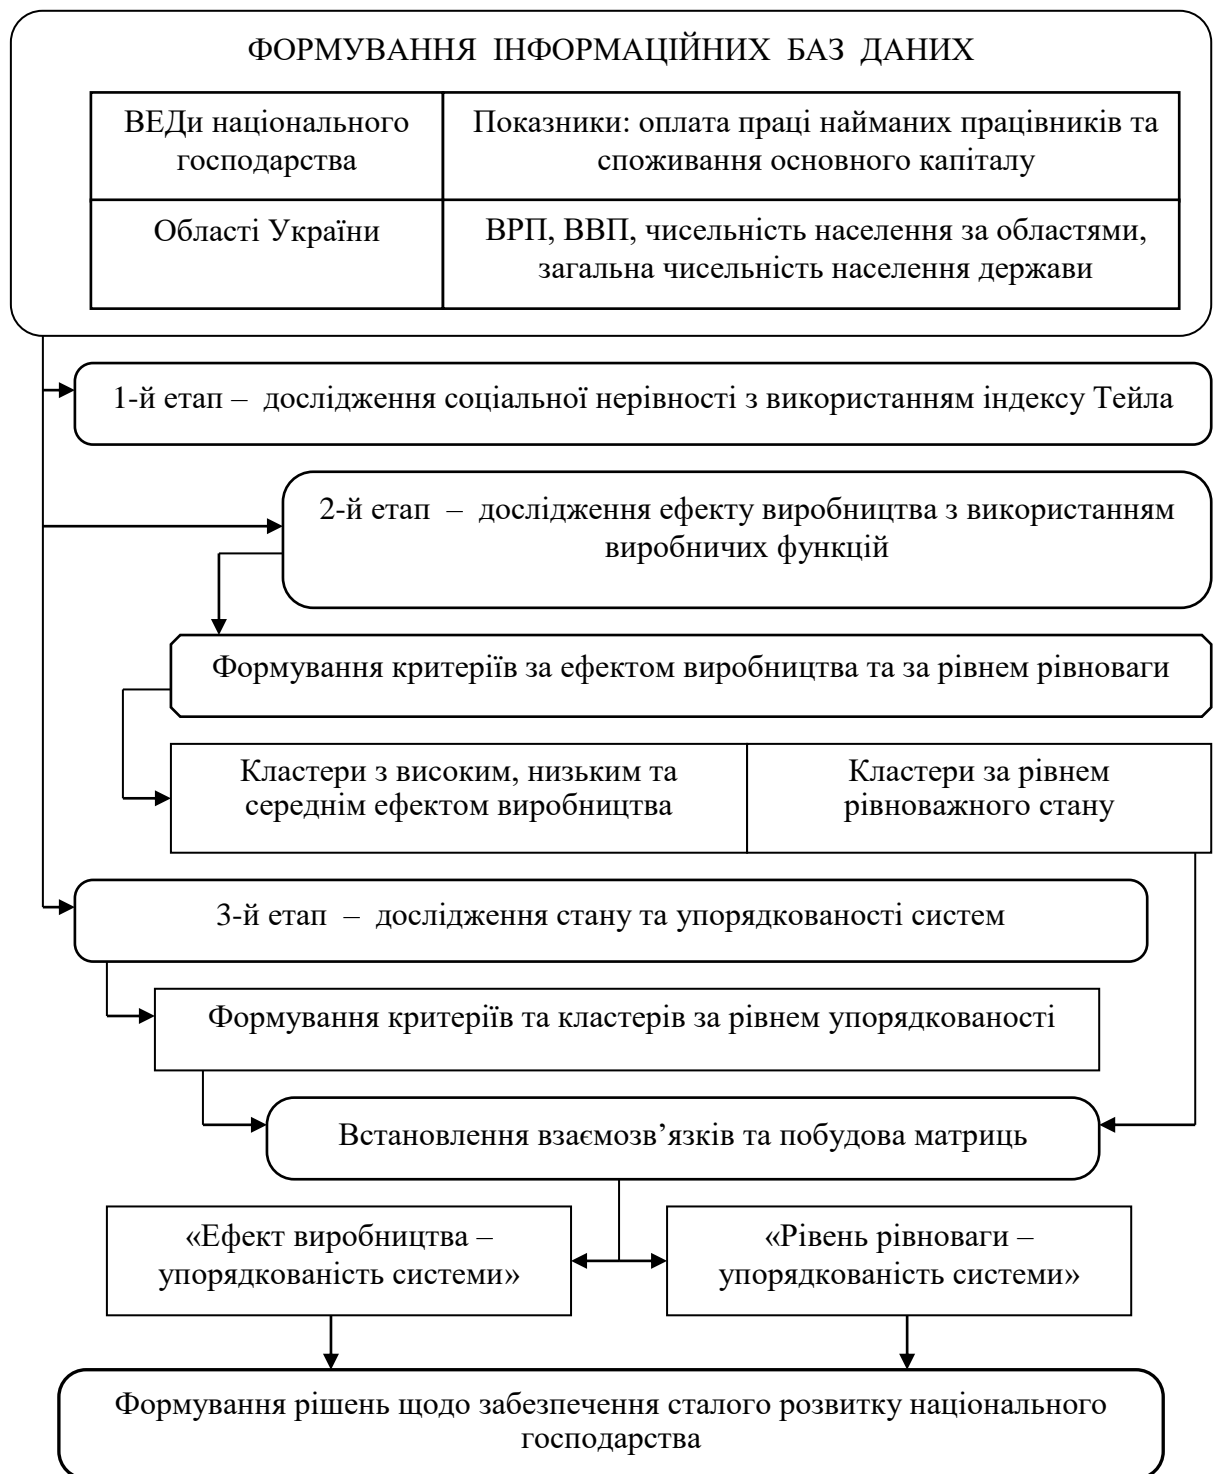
ФОРМУВАННЯ ІНФОРМАЦІЙНИХ БАЗ ДАНИХ

| ВЕДи національного господарства | Показники: оплата праці найманих працівників та споживання основного капіталу |
|---|---|
| Області України | ВРП, ВВП, чисельність населення за областями, загальна чисельність населення держави |

1-й етап – дослідження соціальної нерівності з використанням індексу Тейла

2-й етап – дослідження ефекту виробництва з використанням виробничих функцій

Формування критеріїв за ефектом виробництва та за рівнем рівноваги

Кластери з високим, низьким та середнім ефектом виробництва

Кластери за рівнем рівноважного стану

3-й етап – дослідження стану та упорядкованості систем

Формування критеріїв та кластерів за рівнем упорядкованості

Встановлення взаємозв'язків та побудова матриць

«Ефект виробництва – упорядкованість системи»

«Рівень рівноваги – упорядкованість системи»

Формування рішень щодо забезпечення сталого розвитку національного господарства